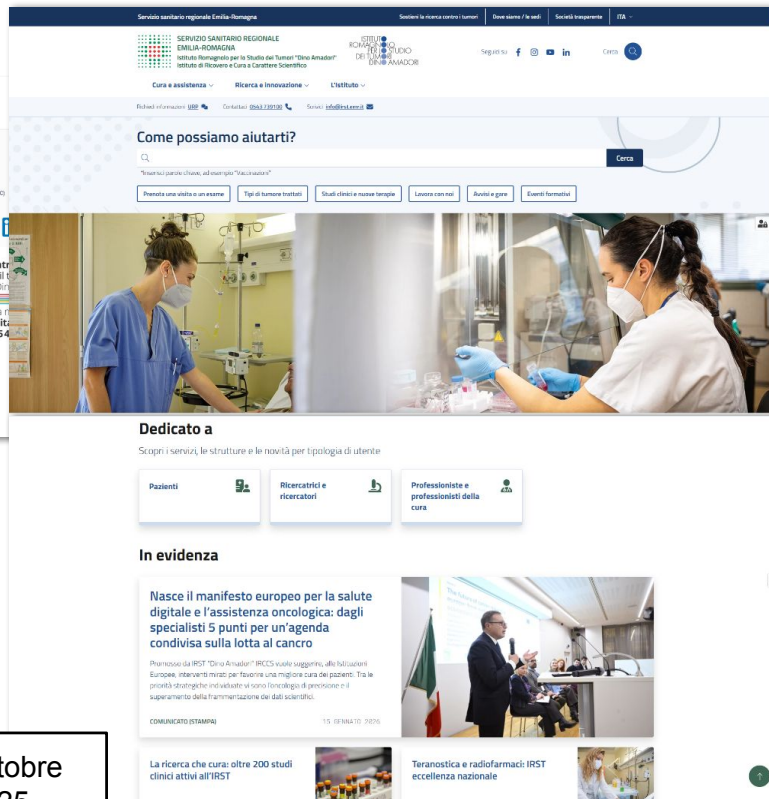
Servizio sanitario regionale Emilia-Romagna

Sostieni la ricerca contro i tumori | Dove siamo / le sedi | Società trasparente | ITA

SERVIZIO SANITARIO REGIONALE
EMILIA-ROMAGNA
Istituto Romagnolo per lo Studio dei Tumori "Dino Amadori"
Istituto di Ricovero e Cura a Carattere Scientifico

ISTITUTO ROMAGNOLO PER LO STUDIO DEI TUMORI DINO AMADORI

Seguici su

Cerca

Cura e assistenza | Ricerca e innovazione | L'istituto

Richiedi informazioni: URP | Contattaci: 0543 739100 | Scrivici: info@irst.emr.it

Come possiamo aiutarti?

Cerca

"Inserisci parole chiave, ad esempio "Vaccinazioni"

Prenota una visita o un esame | Tipi di tumore trattati | Studi clinici e nuove terapie | Lavora con noi | Avvisi e gare | Eventi formativi

Dedicato a

Scopri i servizi, le strutture e le novità per tipologia di utente

Pazienti

Ricercatrici e ricercatori

Professioniste e professionisti della cura

In evidenza

Nasce il manifesto europeo per la salute digitale e l'assistenza oncologica: dagli specialisti 5 punti per un'agenda condivisa sulla lotta al cancro

Promosso da IRST "Dino Amadori" IRCCS vuole suggerire, alle Istituzioni Europee, interventi mirati per favorire una migliore cura dei pazienti. Tra le priorità strategiche individuate vi sono l'oncologia di precisione e il superamento della frammentazione dei dati scientifici.

COMUNICATO (STAMPA)

15 GENNAIO 2026

La ricerca che cura: oltre 200 studi clinici attivi all'IRST

Teranostica e radiofarmaci: IRST eccellenza nazionale

tobre
25